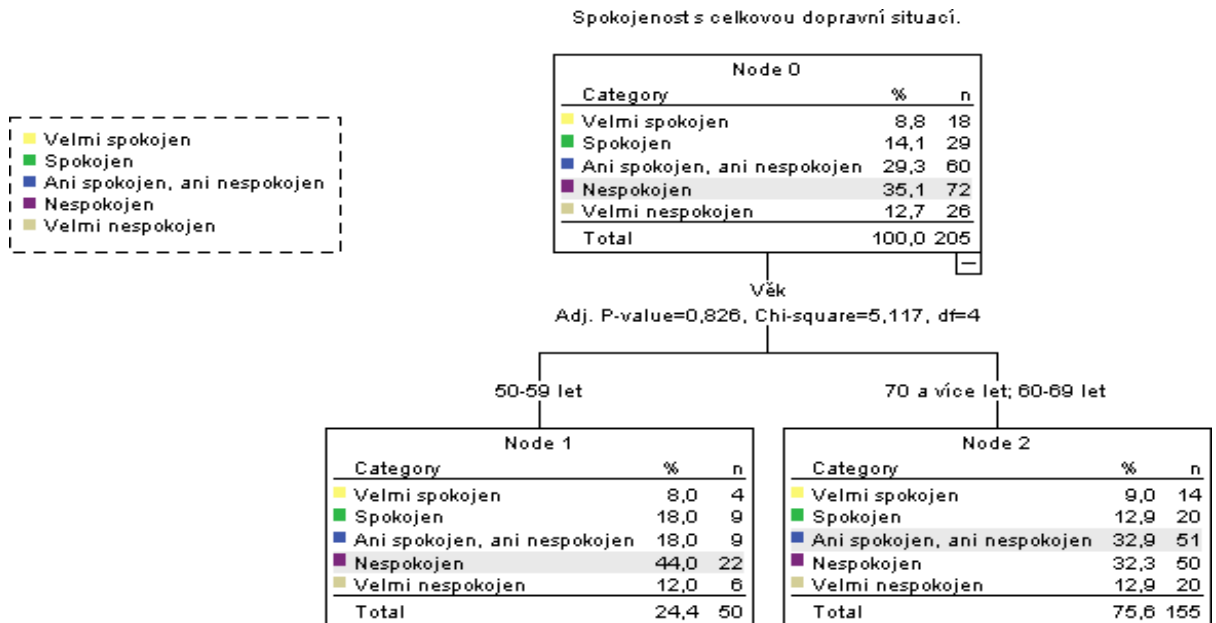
Spokojenost s celkovou dopravní situací.

Velmi spokojen
Spokojen
Ani spokojen, ani nespokojen
Nespokojen
Velmi nespokojen

Node 0

| Category | % | n |
|---|---|---|
| Velmi spokojen | 8,8 | 18 |
| Spokojen | 14,1 | 29 |
| Ani spokojen, ani nespokojen | 29,3 | 60 |
| Nespokojen | 35,1 | 72 |
| Velmi nespokojen | 12,7 | 26 |
| Total | 100,0 | 205 |

Věk
Adj. P-value=0,826, Chi-square=5,117, df=4

50-59 let

70 a více let; 60-69 let

Node 1

| Category | % | n |
|---|---|---|
| Velmi spokojen | 8,0 | 4 |
| Spokojen | 18,0 | 9 |
| Ani spokojen, ani nespokojen | 18,0 | 9 |
| Nespokojen | 44,0 | 22 |
| Velmi nespokojen | 12,0 | 6 |
| Total | 24,4 | 50 |

Node 2

| Category | % | n |
|---|---|---|
| Velmi spokojen | 9,0 | 14 |
| Spokojen | 12,9 | 20 |
| Ani spokojen, ani nespokojen | 32,9 | 51 |
| Nespokojen | 32,3 | 50 |
| Velmi nespokojen | 12,9 | 20 |
| Total | 75,6 | 155 |